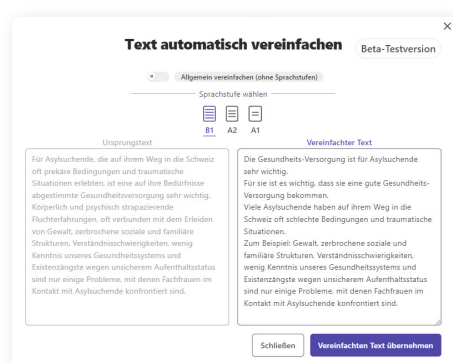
×

Text automatisch vereinfachen

Beta-Testversion

Allgemein vereinfachen (ohne Sprachstufen)

Sprachstufe wählen

B1 A2 A1

Ursprungstext

Für Asylsuchende, die auf ihrem Weg in die Schweiz oft prekäre Bedingungen und traumatische Situationen erlebten, ist eine auf ihre Bedürfnisse abgestimmte Gesundheitsversorgung sehr wichtig. Körperlich und psychisch strapazierende Fluchterfahrungen, oft verbunden mit dem Erleiden von Gewalt, zerbrochene soziale und familiäre Strukturen, Verständnisschwierigkeiten, wenig Kenntnis unseres Gesundheitssystems und Existenzängste wegen unsicherem Aufenthaltsstatus sind nur einige Probleme, mit denen Fachfrauen im Kontakt mit Asylsuchende konfrontiert sind.

Vereinfachter Text

Die Gesundheits-Versorgung ist für Asylsuchende sehr wichtig.
Für sie ist es wichtig, dass sie eine gute Gesundheits-Versorgung bekommen.
Viele Asylsuchende haben auf ihrem Weg in die Schweiz oft schlechte Bedingungen und traumatische Situationen.
Zum Beispiel: Gewalt, zerbrochene soziale und familiäre Strukturen, Verständnisschwierigkeiten, wenig Kenntnis unseres Gesundheitssystems und Existenzängste wegen unsicherem Aufenthaltsstatus sind nur einige Probleme, mit denen Fachfrauen im Kontakt mit Asylsuchende konfrontiert sind.

Schließen

Vereinfachten Text übernehmen